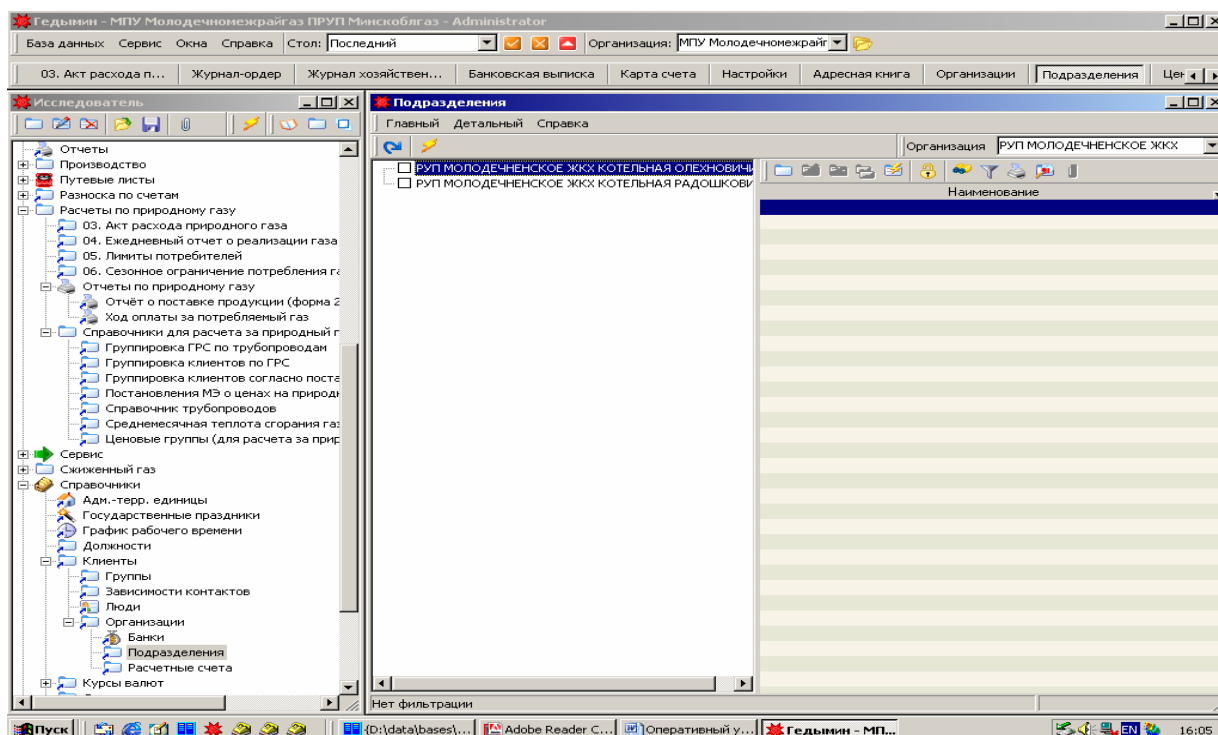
Гедымин - МПУ Молодечномежрайгаз ПРУП Минскоблгаз - Administrator

База данных Сервис Окна Справка Стол: Последний Организация: МПУ Молодечномежрайг

03. Акт расхода п... Журнал-ордер Журнал хозяйствен... Банковская выписка Карта счета Настройки Адресная книга Организации Подразделения Цен

Исследователь

Отчеты
Производство
Путевые листы
Разноска по счетам
Расчеты по природному газу
03. Акт расхода природного газа
04. Ежедневный отчет о реализации газа
05. Лимиты потребителей
06. Сезонное ограничение потребления г
Отчеты по природному газу
Отчёт о поставке продукции (форма 2
Ход оплаты за потребляемый газ
Справочники для расчета за природный г
Группировка ГРС по трубопроводам
Группировка клиентов по ГРС
Группировка клиентов согласно поста
Постановления МЭ о ценах на природн
Справочник трубопроводов
Среднемесячная теплота сгорания газ
Ценовые группы (для расчета за прир
Сервис
Сжиженный газ
Справочники
Адм.-терр. единицы
Государственные праздники
График рабочего времени
Должности
Клиенты
Группы
Зависимости контактов
Люди
Организации
Банки
Подразделения
Расчетные счета
Курсы валют

Подразделения

Главный Детальный Справка

Организация РУП МОЛОДЕЧНЕНСКОЕ ЖКХ

РУП МОЛОДЕЧНЕНСКОЕ ЖКХ КОТЕЛЬНАЯ ОЛЕХНОВИЧ
РУП МОЛОДЕЧНЕНСКОЕ ЖКХ КОТЕЛЬНАЯ РАДОШКОВИ

Наименование

Нет фильтрации

Пуск {D:\data\bases\... Adobe Reader C... Оперативный у... Гедымин - МП... EN 16:05